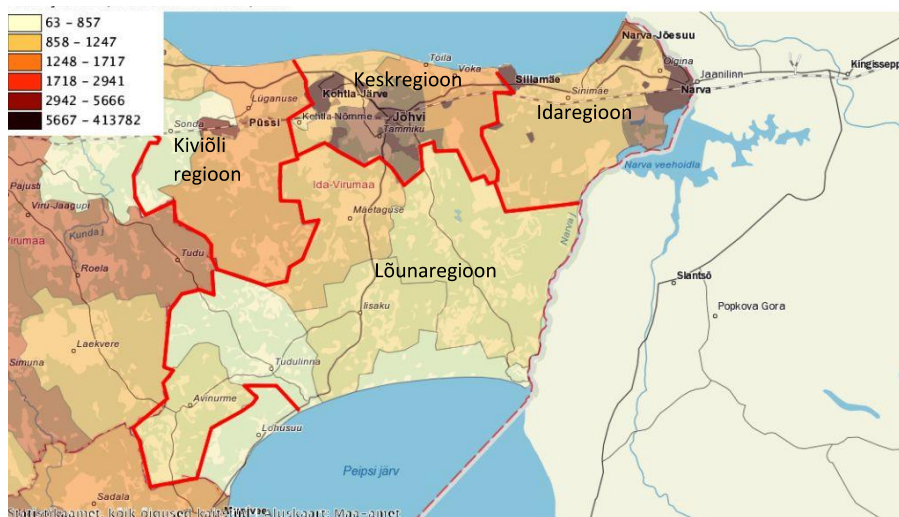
63 – 857
858 – 1247
1248 – 1717
1718 – 2941
2942 – 5666
5667 – 413782

Keskregioon
Idaregioon
Kiviõli regioon
Lõunaregioon

Narva-Jõesuu
Olgina
Jaanilinn
Kingisepp
Narva
Sillamäe
Sinimäe
Toila
Voka
Kohtla-Järve
Jõhvi
Tammiku
Kohtla-Nõmme
Lüganuse
Püssi
Sonda
Pajusti
Viru-Jaagupi
Kunda
Virumaa
Ida-Virumaa
Mäetaguse
Narva veehoidla
Narva
Tudu
Roela
Slantsõ
Popkova Gora
Iisaku
Laekvere
Simuna
Tudulinna
Avinurme
Lohusuu
Peipsi järv
Sadala
Statistikaamet, kõik õigused kaitstud. Aluskaart: Maa-amet